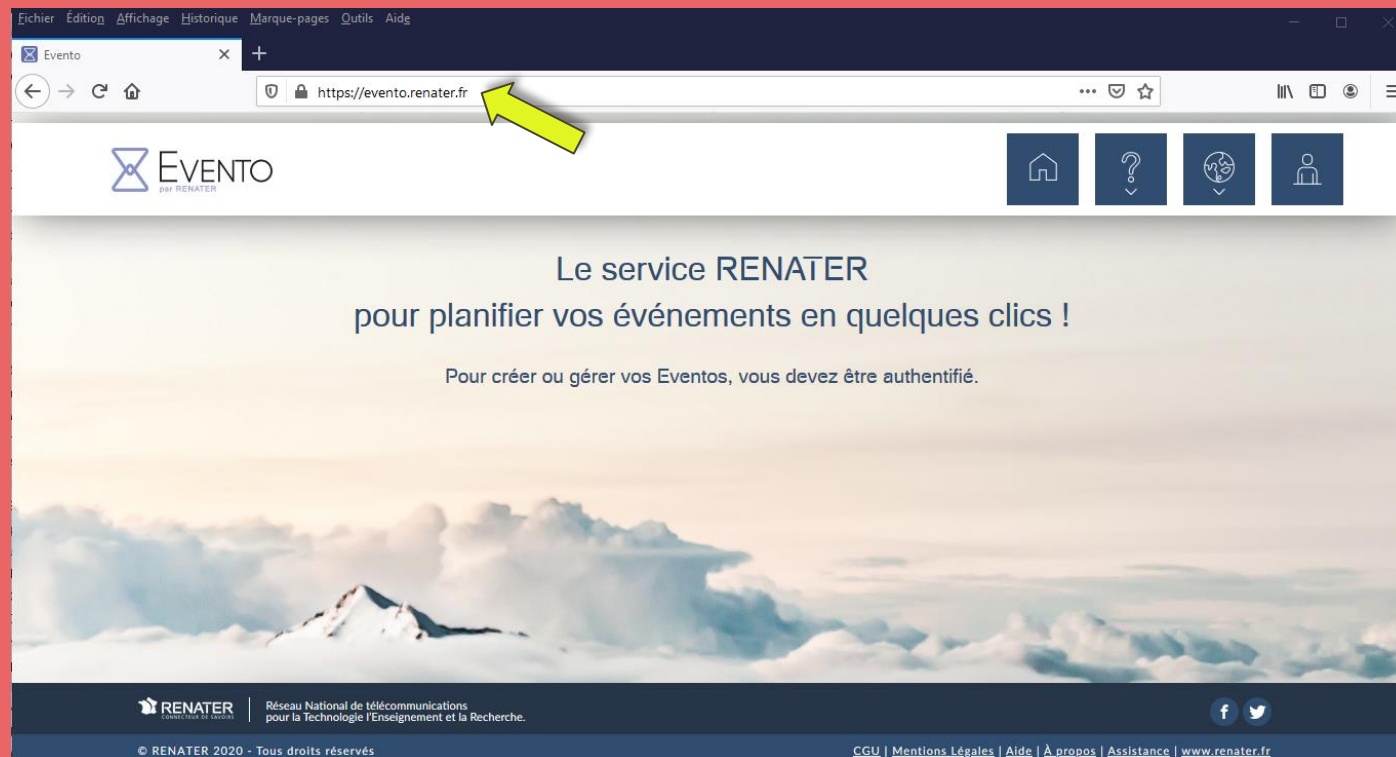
Fichier Édition Affichage Historique Marque-pages Outils Aide

Evento

https://evento.renater.fr

EVENTO
par RENATER

Le service RENATER
pour planifier vos événements en quelques clics !

Pour créer ou gérer vos Eventos, vous devez être authentifié.

RENATER
CONNECTEUR DE SAVOIRS

Réseau National de télécommunications pour la Technologie l'Enseignement et la Recherche.

© RENATER 2020 - Tous droits réservés

CGU | Mentions Légales | Aide | À propos | Assistance | www.renater.fr